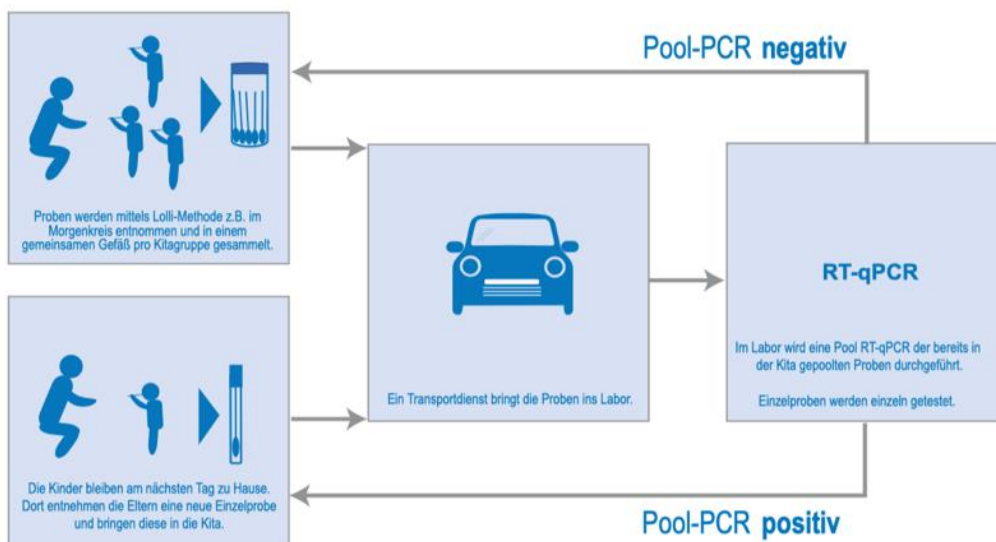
Pool-PCR **negativ**

Proben werden mittels Lolli-Methode z.B. im Morgenkreis entnommen und in einem gemeinsamen Gefäß pro Kitagruppe gesammelt.

Ein Transportdienst bringt die Proben ins Labor.

RT-qPCR

Im Labor wird eine Pool RT-qPCR der bereits in der Kita gepoolten Proben durchgeführt.

Einzelproben werden einzeln getestet.

Die Kinder bleiben am nächsten Tag zu Hause. Dort entnehmen die Eltern eine neue Einzelprobe und bringen diese in die Kita.

Pool-PCR **positiv**